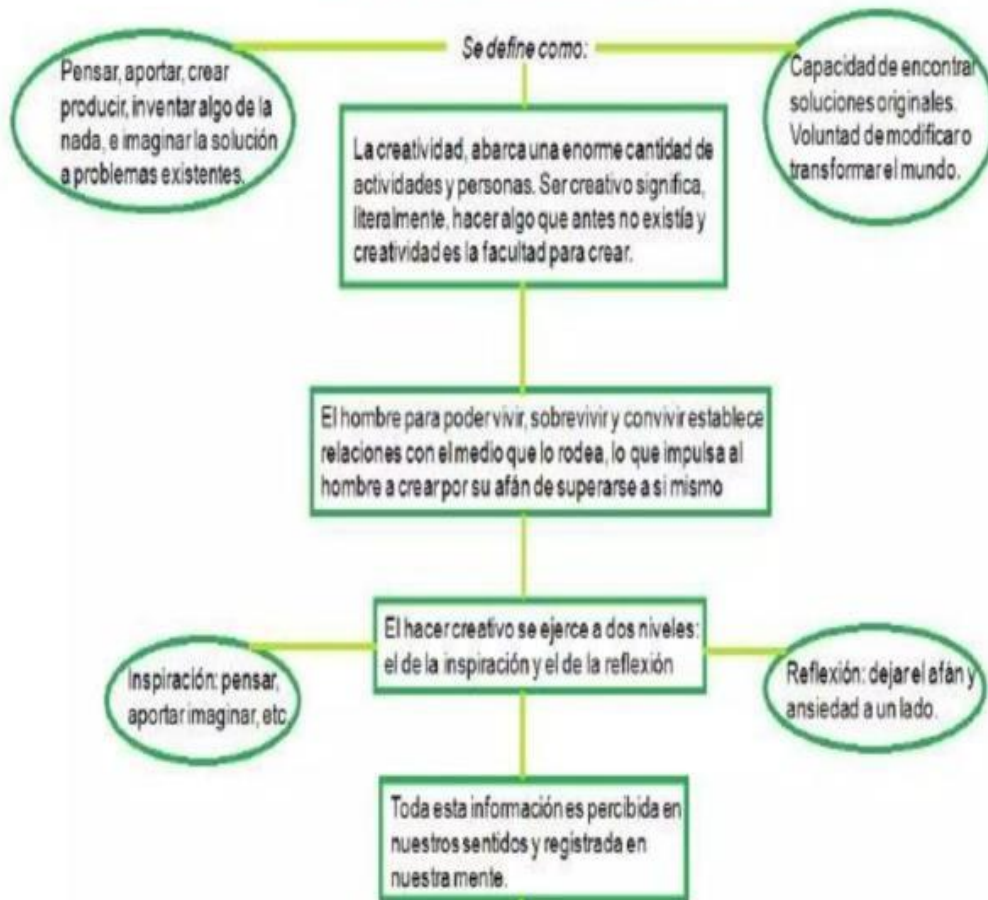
Pensar, aportar, crear producir, inventar algo de la nada, e imaginar la solución a problemas existentes.

Se define como:

Capacidad de encontrar soluciones originales. Voluntad de modificar o transformar el mundo.

La creatividad, abarca una enorme cantidad de actividades y personas. Ser creativo significa, literalmente, hacer algo que antes no existía y creatividad es la facultad para crear.

El hombre para poder vivir, sobrevivir y convivir establece relaciones con el medio que lo rodea, lo que impulsa al hombre a crear por su afán de superarse a si mismo

El hacer creativo se ejerce a dos niveles: el de la inspiración y el de la reflexión

Inspiración: pensar, aportar imaginar, etc.

Reflexión: dejar el afán y ansiedad a un lado.

Toda esta información es percibida en nuestros sentidos y registrada en nuestra mente.